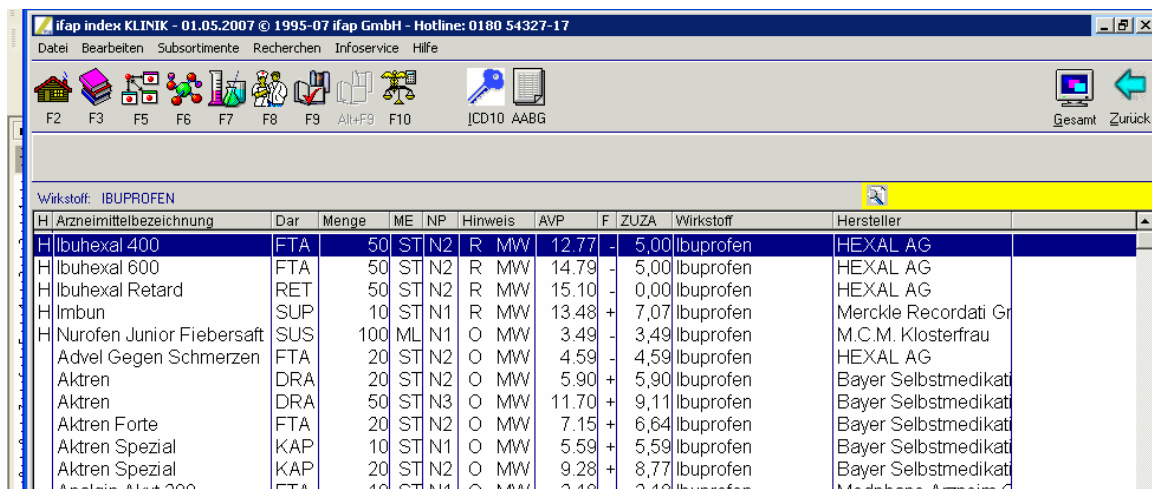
ifap index KLINIK - 01.05.2007 © 1995-07 ifap GmbH - Hotline: 0180 54327-17

Datei Bearbeiten Subsortimente Recherchen Infoservice Hilfe

F2 F3 F5 F6 F7 F8 F9 Alt+F9 F10 ICD10 AABG Gesamt Zurück

Wirkstoff: IBUPROFEN

| H | Arzneimittelbezeichnung | Dar | Menge | ME | NP | Hinweis | AVP | F | ZUZA | Wirkstoff | Hersteller |
|---|---|---|---|---|---|---|---|---|---|---|---|
| H | Ibuhexal 400 | FTA | 50 | ST | N2 | R MW | 12.77 | - | 5,00 | Ibuprofen | HEXAL AG |
| H | Ibuhexal 600 | FTA | 50 | ST | N2 | R MW | 14.79 | - | 5,00 | Ibuprofen | HEXAL AG |
| H | Ibuhexal Retard | RET | 50 | ST | N2 | R MW | 15.10 | - | 0,00 | Ibuprofen | HEXAL AG |
| H | Imbun | SUP | 10 | ST | N1 | R MW | 13.48 | + | 7,07 | Ibuprofen | Merckle Recordati Gr |
| H | Nurofen Junior Fiebersaft | SUS | 100 | ML | N1 | O MW | 3.49 | - | 3,49 | Ibuprofen | M.C.M. Klosterfrau |
| | Advel Gegen Schmerzen | FTA | 20 | ST | N2 | O MW | 4.59 | - | 4,59 | Ibuprofen | HEXAL AG |
| | Aktren | DRA | 20 | ST | N2 | O MW | 5.90 | + | 5,90 | Ibuprofen | Bayer Selbstmedikati |
| | Aktren | DRA | 50 | ST | N3 | O MW | 11.70 | + | 9,11 | Ibuprofen | Bayer Selbstmedikati |
| | Aktren Forte | FTA | 20 | ST | N2 | O MW | 7.15 | + | 6,64 | Ibuprofen | Bayer Selbstmedikati |
| | Aktren Spezial | KAP | 10 | ST | N1 | O MW | 5.59 | + | 5,59 | Ibuprofen | Bayer Selbstmedikati |
| | Aktren Spezial | KAP | 20 | ST | N2 | O MW | 9.28 | + | 8,77 | Ibuprofen | Bayer Selbstmedikati |
| | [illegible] | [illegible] | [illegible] | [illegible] | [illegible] | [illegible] | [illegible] | | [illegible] | Ibuprofen | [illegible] |